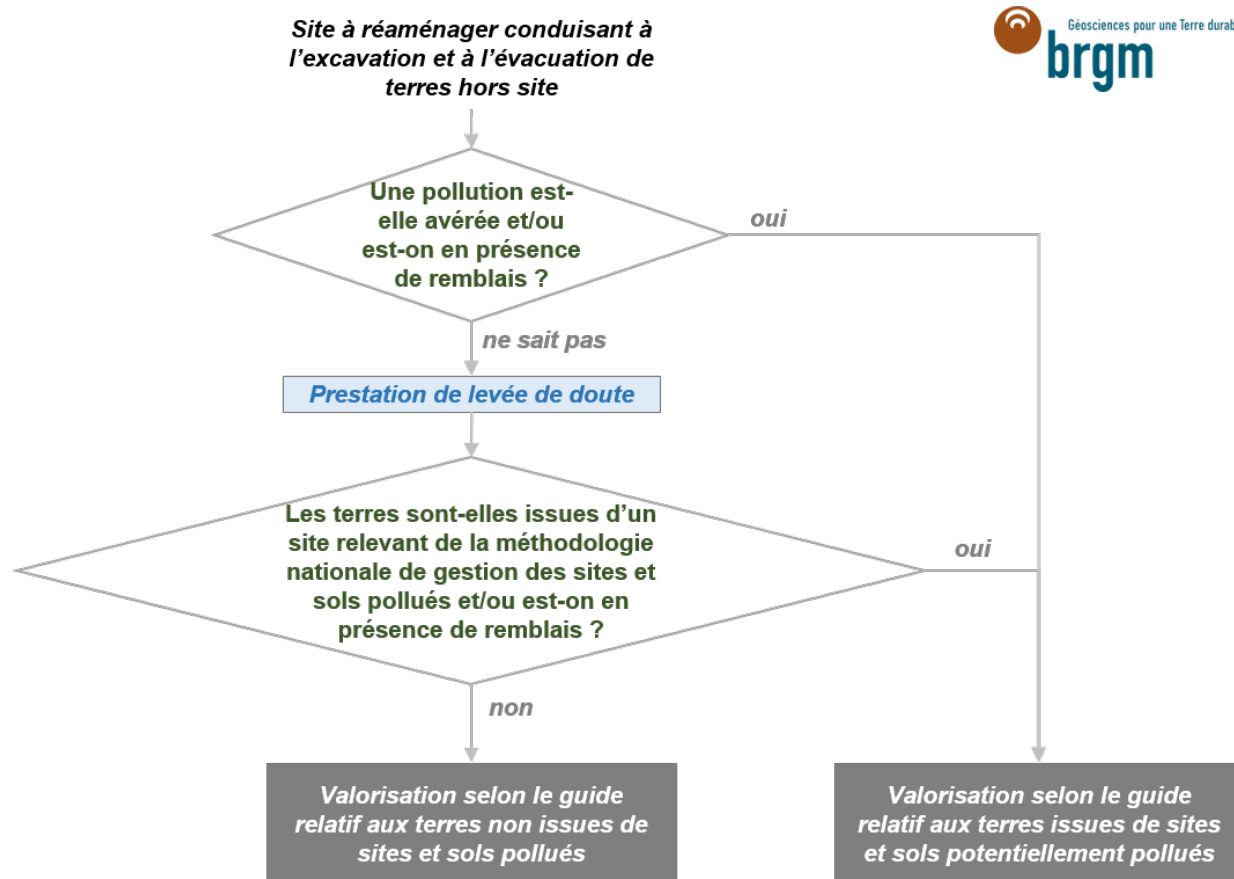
Site à réaménager conduisant à l'excavation et à l'évacuation de terres hors site

Géosciences pour une Terre durab

brgm

Une pollution est-elle avérée et/ou est-on en présence de remblais ?

oui

ne sait pas

Prestation de levée de doute

Les terres sont-elles issues d'un site relevant de la méthodologie nationale de gestion des sites et sols pollués et/ou est-on en présence de remblais ?

oui

non

Valorisation selon le guide relatif aux terres non issues de sites et sols pollués

Valorisation selon le guide relatif aux terres issues de sites et sols potentiellement pollués